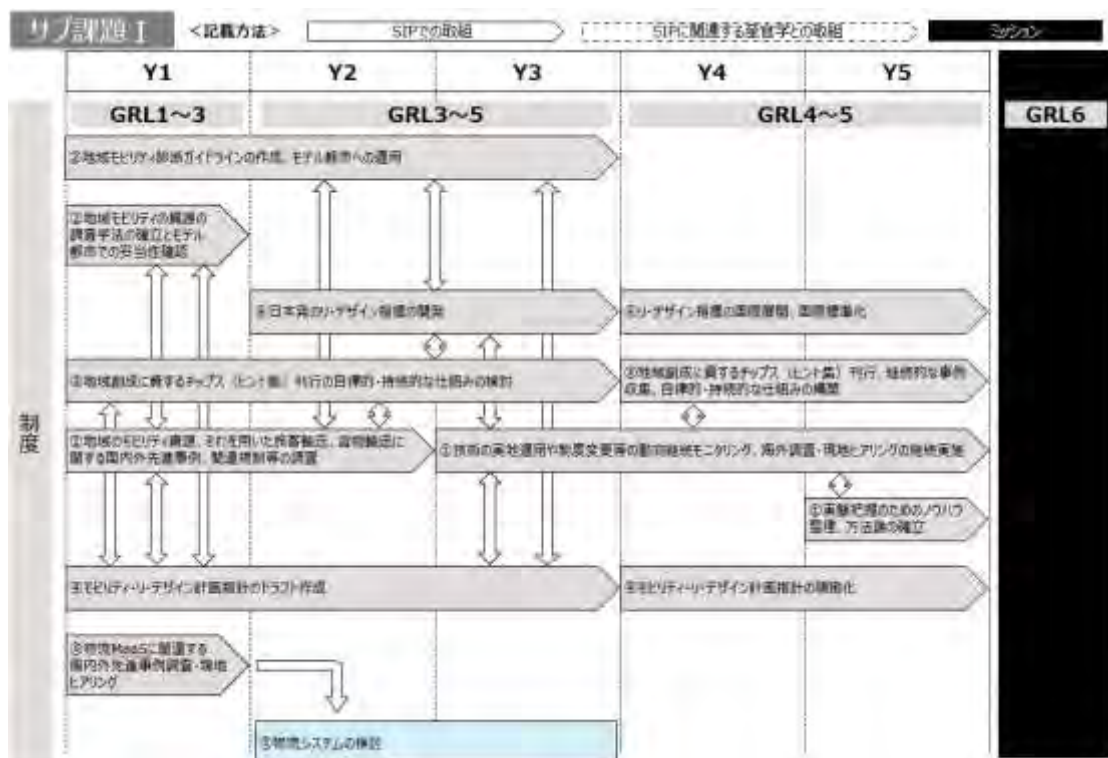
サブ課題Ⅰ　<記載方法>　SIPでの取組　SIPに関連する産官学との取組　ミッション

| Y1 | Y2 | Y3 | Y4 | Y5 | |
|---|---|---|---|---|---|
| GRL1～3 | GRL3～5 | | GRL4～5 | | GRL6 |

制度

②地域モビリティ評価ガイドラインの作成、モデル都市への適用

②地域モビリティの構造の調査手法の確立とモデル都市での妥当性確認

⑥日本発のリ・デザイン指標の開発

⑥リ・デザイン指標の国際展開、国際標準化

①地域創成に資するチップス（ヒント集）刊行の自律的・持続的な仕組みの検討

①地域創成に資するチップス（ヒント集）刊行、継続的な事例収集、自律的・持続的な仕組みの構築

①地域のモビリティ構造、それを用いた旅客輸送、貨物輸送に関する国内外先進事例、関連規制等の調査

①技術の実社会適用や制度変更等の動向継続モニタリング、海外調査・現地ヒアリングの継続実施

①実験把握のためのノウハウ整理、方法論の確立

④モビリティ・リ・デザイン計画指針のドラフト作成

④モビリティ・リ・デザイン計画指針の精緻化

③物流MaaSに関連する国内外先進事例調査・現地ヒアリング

⑤物流システムの検討